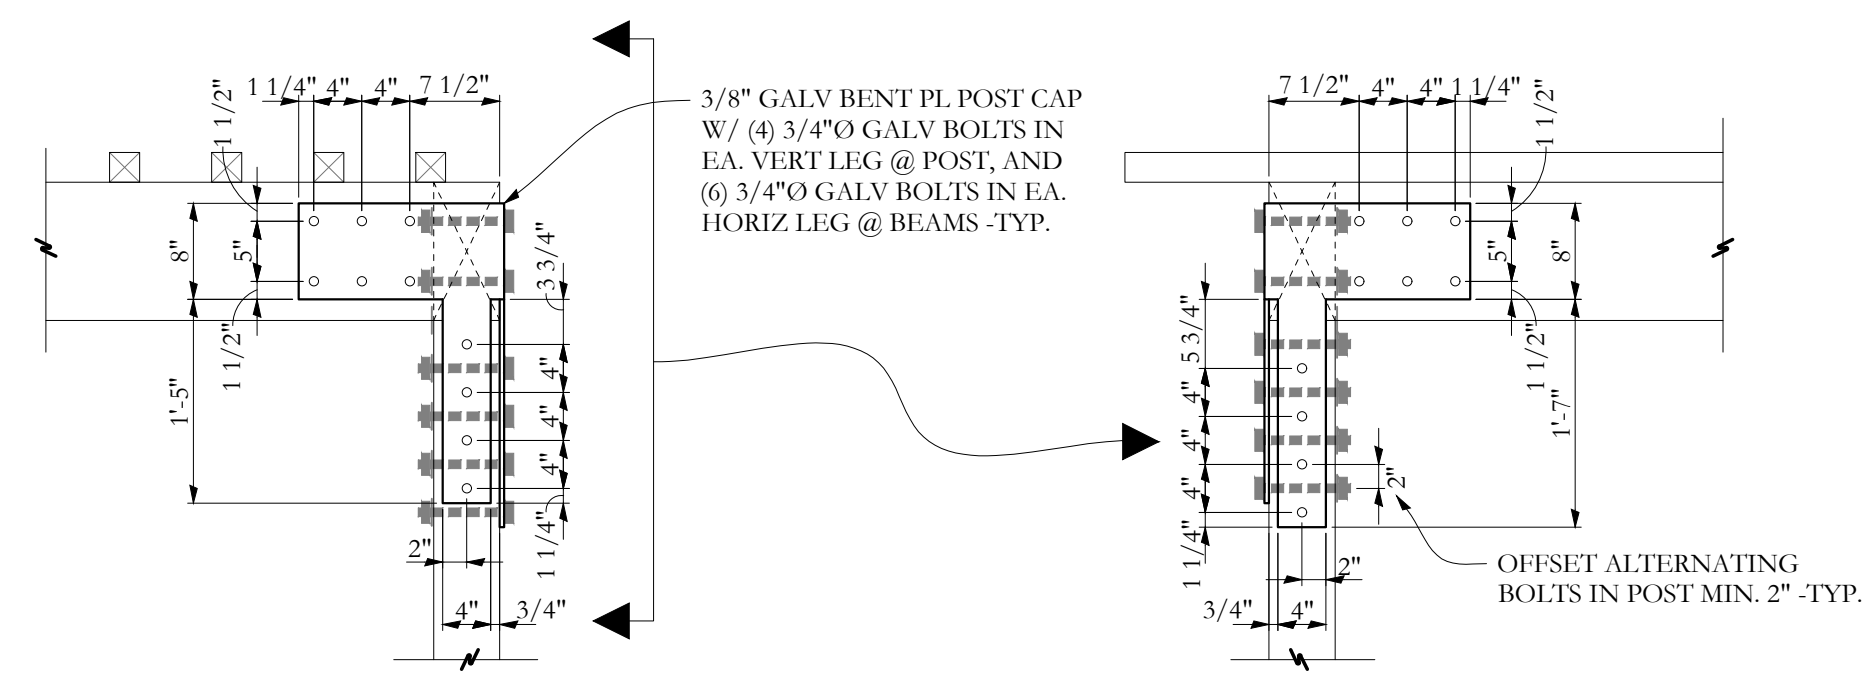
1 1/2"
1 1/4"
4"
4"
7 1/2"
8"
5"
3 3/4"
1 1/2"
1'-5"
4"
4"
4"
1 1/4"
2"
4"
3/4"

3/8" GALV BENT PL POST CAP W/ (4) 3/4"Ø GALV BOLTS IN EA. VERT LEG @ POST, AND (6) 3/4"Ø GALV BOLTS IN EA. HORIZ LEG @ BEAMS -TYP.

7 1/2"
4"
4"
1 1/4"
1 1/2"
5"
8"
5 3/4"
1 1/2"
4"
4"
4"
1'-7"
2"
1 1/4"
2"
3/4"
4"

OFFSET ALTERNATING BOLTS IN POST MIN. 2" -TYP.